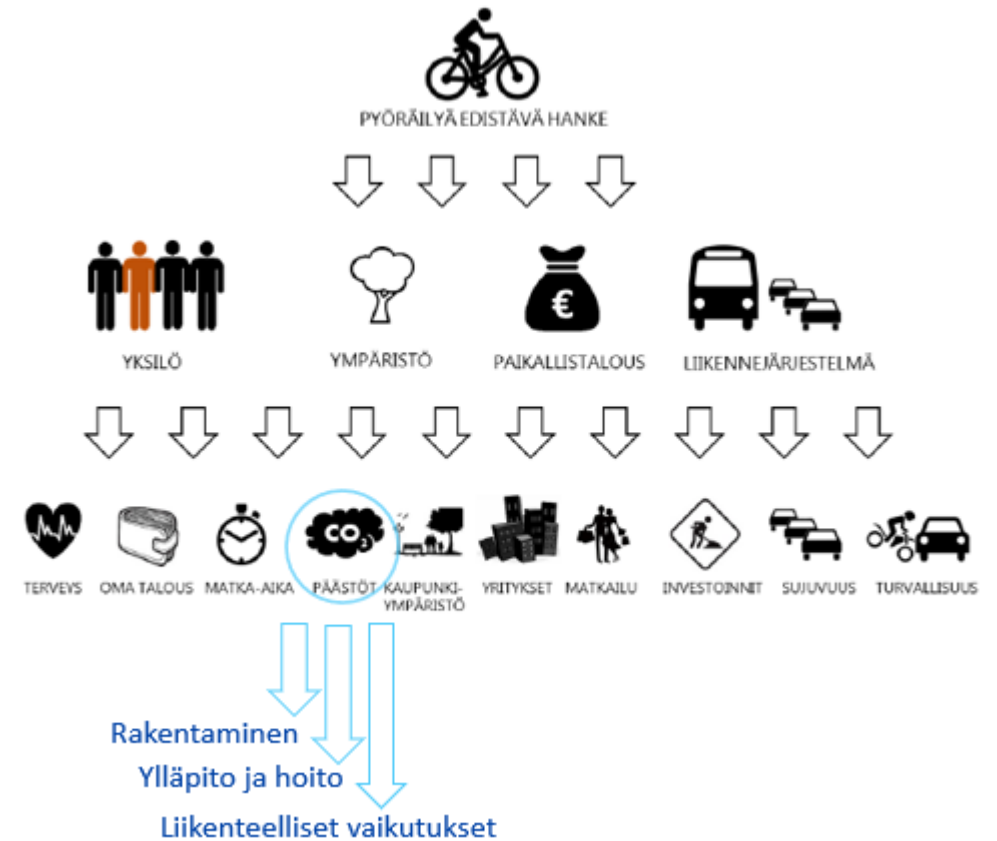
PYÖRÄILYÄ EDISTÄVÄ HANKE

YKSILÖ

YMPÄRISTÖ

€

PAIKALLISTALOUS

LIIKENNEJÄRJESTELMÄ

TERVEYS

OMA TALOUS

MATKA-AIKA

$CO_2$

PÄÄSTÖT

KAUPUNKI-YMPÄRISTÖ

YRITYKSET

MATKAILU

INVESTOINNIT

SUJUVUUS

TURVALLISUUS

Rakentaminen

Ylläpito ja hoito

Liikenteelliset vaikutukset